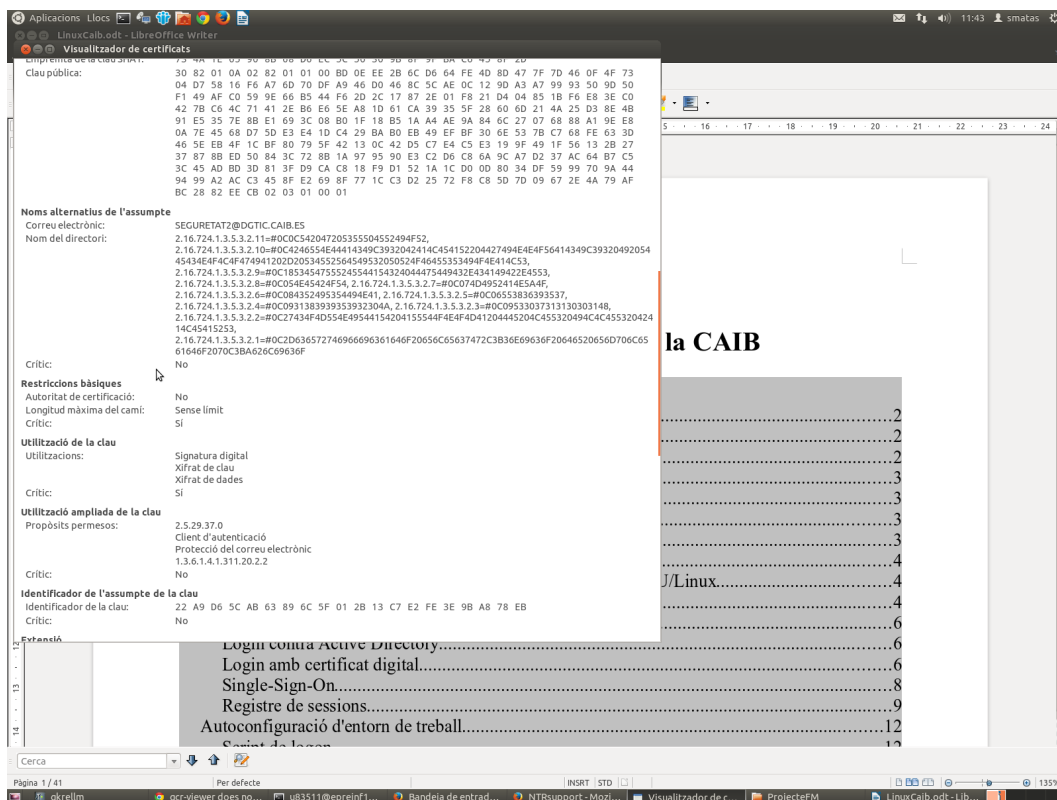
Aplicacions Llocs 11:43 smatas

LinuxCaib.odt - LibreOffice Writer

Visualitzador de certificats

Clau pública: 30 82 01 0A 02 82 01 01 00 BD 0E EE 2B 6C D6 64 FE 4D 8D 47 7F 7D 46 0F 4F 73 04 D7 58 16 F6 A7 6D 70 DF A9 46 D0 46 8C 5C AE 0C 12 9D A3 A7 99 93 50 9D 50 F1 49 AF C0 59 9E 66 B5 44 F6 2D 2C 17 87 2E 01 F8 21 D4 04 85 1B F6 E8 3E C0 42 7B C6 4C 71 41 2E B6 E6 5E A8 1D 61 CA 39 35 5F 28 60 6D 21 4A 25 D3 8E 4B 91 E5 35 7E 8B E1 69 3C 08 B0 1F 18 B5 1A A4 AE 9A 84 6C 27 07 68 88 A1 9E E8 0A 7E 45 68 D7 5D E3 E4 1D C4 29 BA B0 EB 49 EF BF 30 6E 53 7B C7 68 FE 63 3D 46 5E EB 4F 1C BF 80 79 5F 42 13 0C 42 D5 C7 E4 C5 E3 19 9F 49 1F 56 13 2B 27 37 87 8B ED 50 84 3C 72 8B 1A 97 95 90 E3 C2 D6 C8 6A 9C A7 D2 37 AC 64 B7 C5 3C 45 AD BD 3D 81 3F D9 CA C8 18 F9 D1 52 1A 1C D0 0D 80 34 DF 59 99 70 9A 44 94 99 A2 AC C3 45 8F E2 69 8F 77 1C C3 D2 25 72 F8 C8 5D 7D 09 67 2E 4A 79 AF BC 28 82 EE CB 02 03 01 00 01

Noms alternatius de l'assumpte
Correu electrònic: SEGURETAT2@DGTIC.CAIB.ES
Nom del directori: 2.16.724.1.3.5.3.2.11=#0C0C5420472053555045524 94F52, 2.16.724.1.3.5.3.2.10=#0C4246554E44414349C3932042414C454152204427494E4E4F56414349C39320492054 45434E4F4C4F474941202D2053455256454953205 0524F46455353494F4E414C53, 2.16.724.1.3.5.3.2.9=#0C185345475552455441543240447 5449432E434149422E4553, 2.16.724.1.3.5.3.2.8=#0C054E45424F54, 2.16.724.1.3.5.3.2.7=#0C074D4952414E5A4F, 2.16.724.1.3.5.3.2.6=#0C084352495354494E41, 2.16.724.1.3.5.3.2.5=#0C06553836393537, 2.16.724.1.3.5.3.2.4=#0C0931383939353932304A, 2.16.724.1.3.5.3.2.3=#0C09533037313130303148, 2.16.724.1.3.5.3.2.2=#0C27434F4D554E495441154204155544F4E4F4D41204445204C455320494C4C45532042414C45415253, 2.16.724.1.3.5.3.2.1=#0C2D636572746966696361646F20656C65637472C3B36E69636F2064652065 6D706C6561646F2070C3BA626C69636F
Crític: No

Restriccions bàsiques
Autoritat de certificació: No
Longitud màxima del camí: Sense límit
Crític: Sí

Utilització de la clau
Utilitzacions: Signatura digital
Xifrat de clau
Xifrat de dades
Crític: Sí

Utilització ampliada de la clau
Propòsits permesos: 2.5.29.37.0
Client d'autenticació
Protecció del correu electrònic
1.3.6.1.4.1.311.20.2.2
Crític: No

Identificador de l'assumpte de la clau
Identificador de la clau: 22 A9 D6 5C AB 63 89 6C 5F 01 2B 13 C7 E2 FE 3E 9B A8 78 EB
Crític: No

Extensió

la CAIB

2
2
2
3
3
3
3
4
U/Linux....4
4
6
Login contra Active Directory....6
Login amb certificat digital....6
Single-Sign-On....8
Registre de sessions....9
Autoconfiguració d'entorn de treball....12

Cerca
Pàgina 1 / 41 Per defecte INSRT STD
qkrellm | ocr-viewer does no... | u83511@epreinf1... | Bandeja de entrad... | NTRsupport - Mozi... | Visualitzador de c... | ProjecteFM | LinuxCaib.odt - Lib...